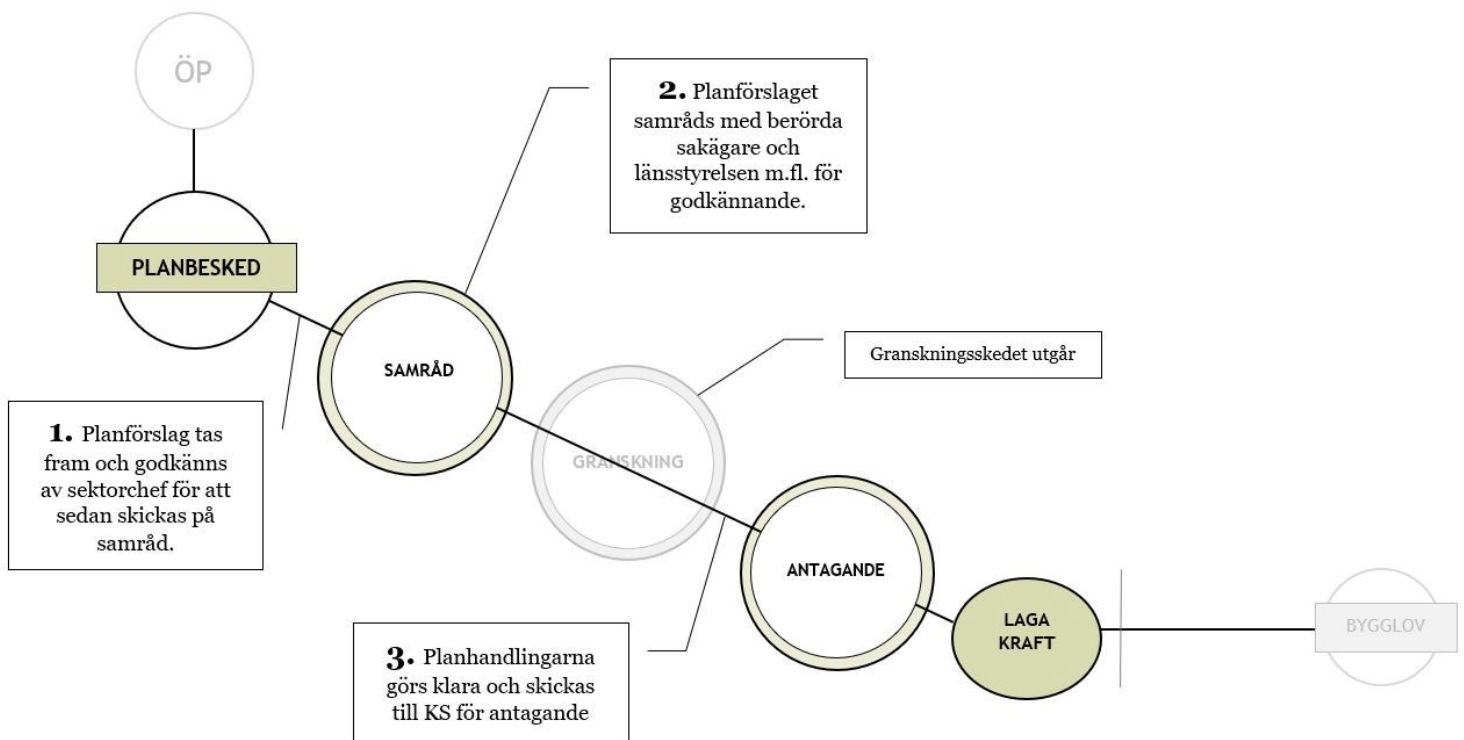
ÖP

PLANBESKED

2. Planförslaget samråds med berörda sakägare och länsstyrelsen m.fl. för godkännande.

SAMRÅD

Granskningsskedet utgår

GRANSKNING

1. Planförslag tas fram och godkänns av sektorchef för att sedan skickas på samråd.

ANTAGANDE

LAGA KRAFT

BYGGLOV

3. Planhandlingarna görs klara och skickas till KS för antagande